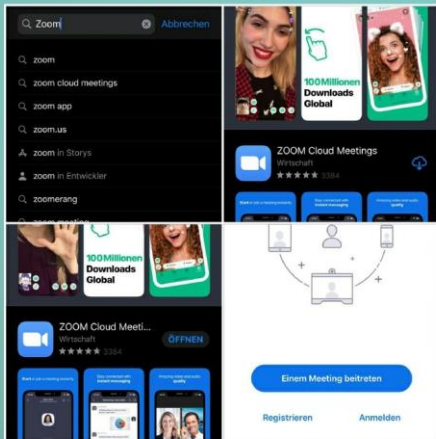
Zoom
Abbrechen
zoom
zoom cloud meetings
zoom app
zoom.us
zoom in Storys
zoom in Entwickler
zoomerang

100 Millionen Downloads Global
ZOOM Cloud Meetings
Wirtschaft
3384

100 Millionen Downloads Global
ZOOM Cloud Meeti...
Wirtschaft
3384
ÖFFNEN

Einem Meeting beitreten
Registrieren
Anmelden